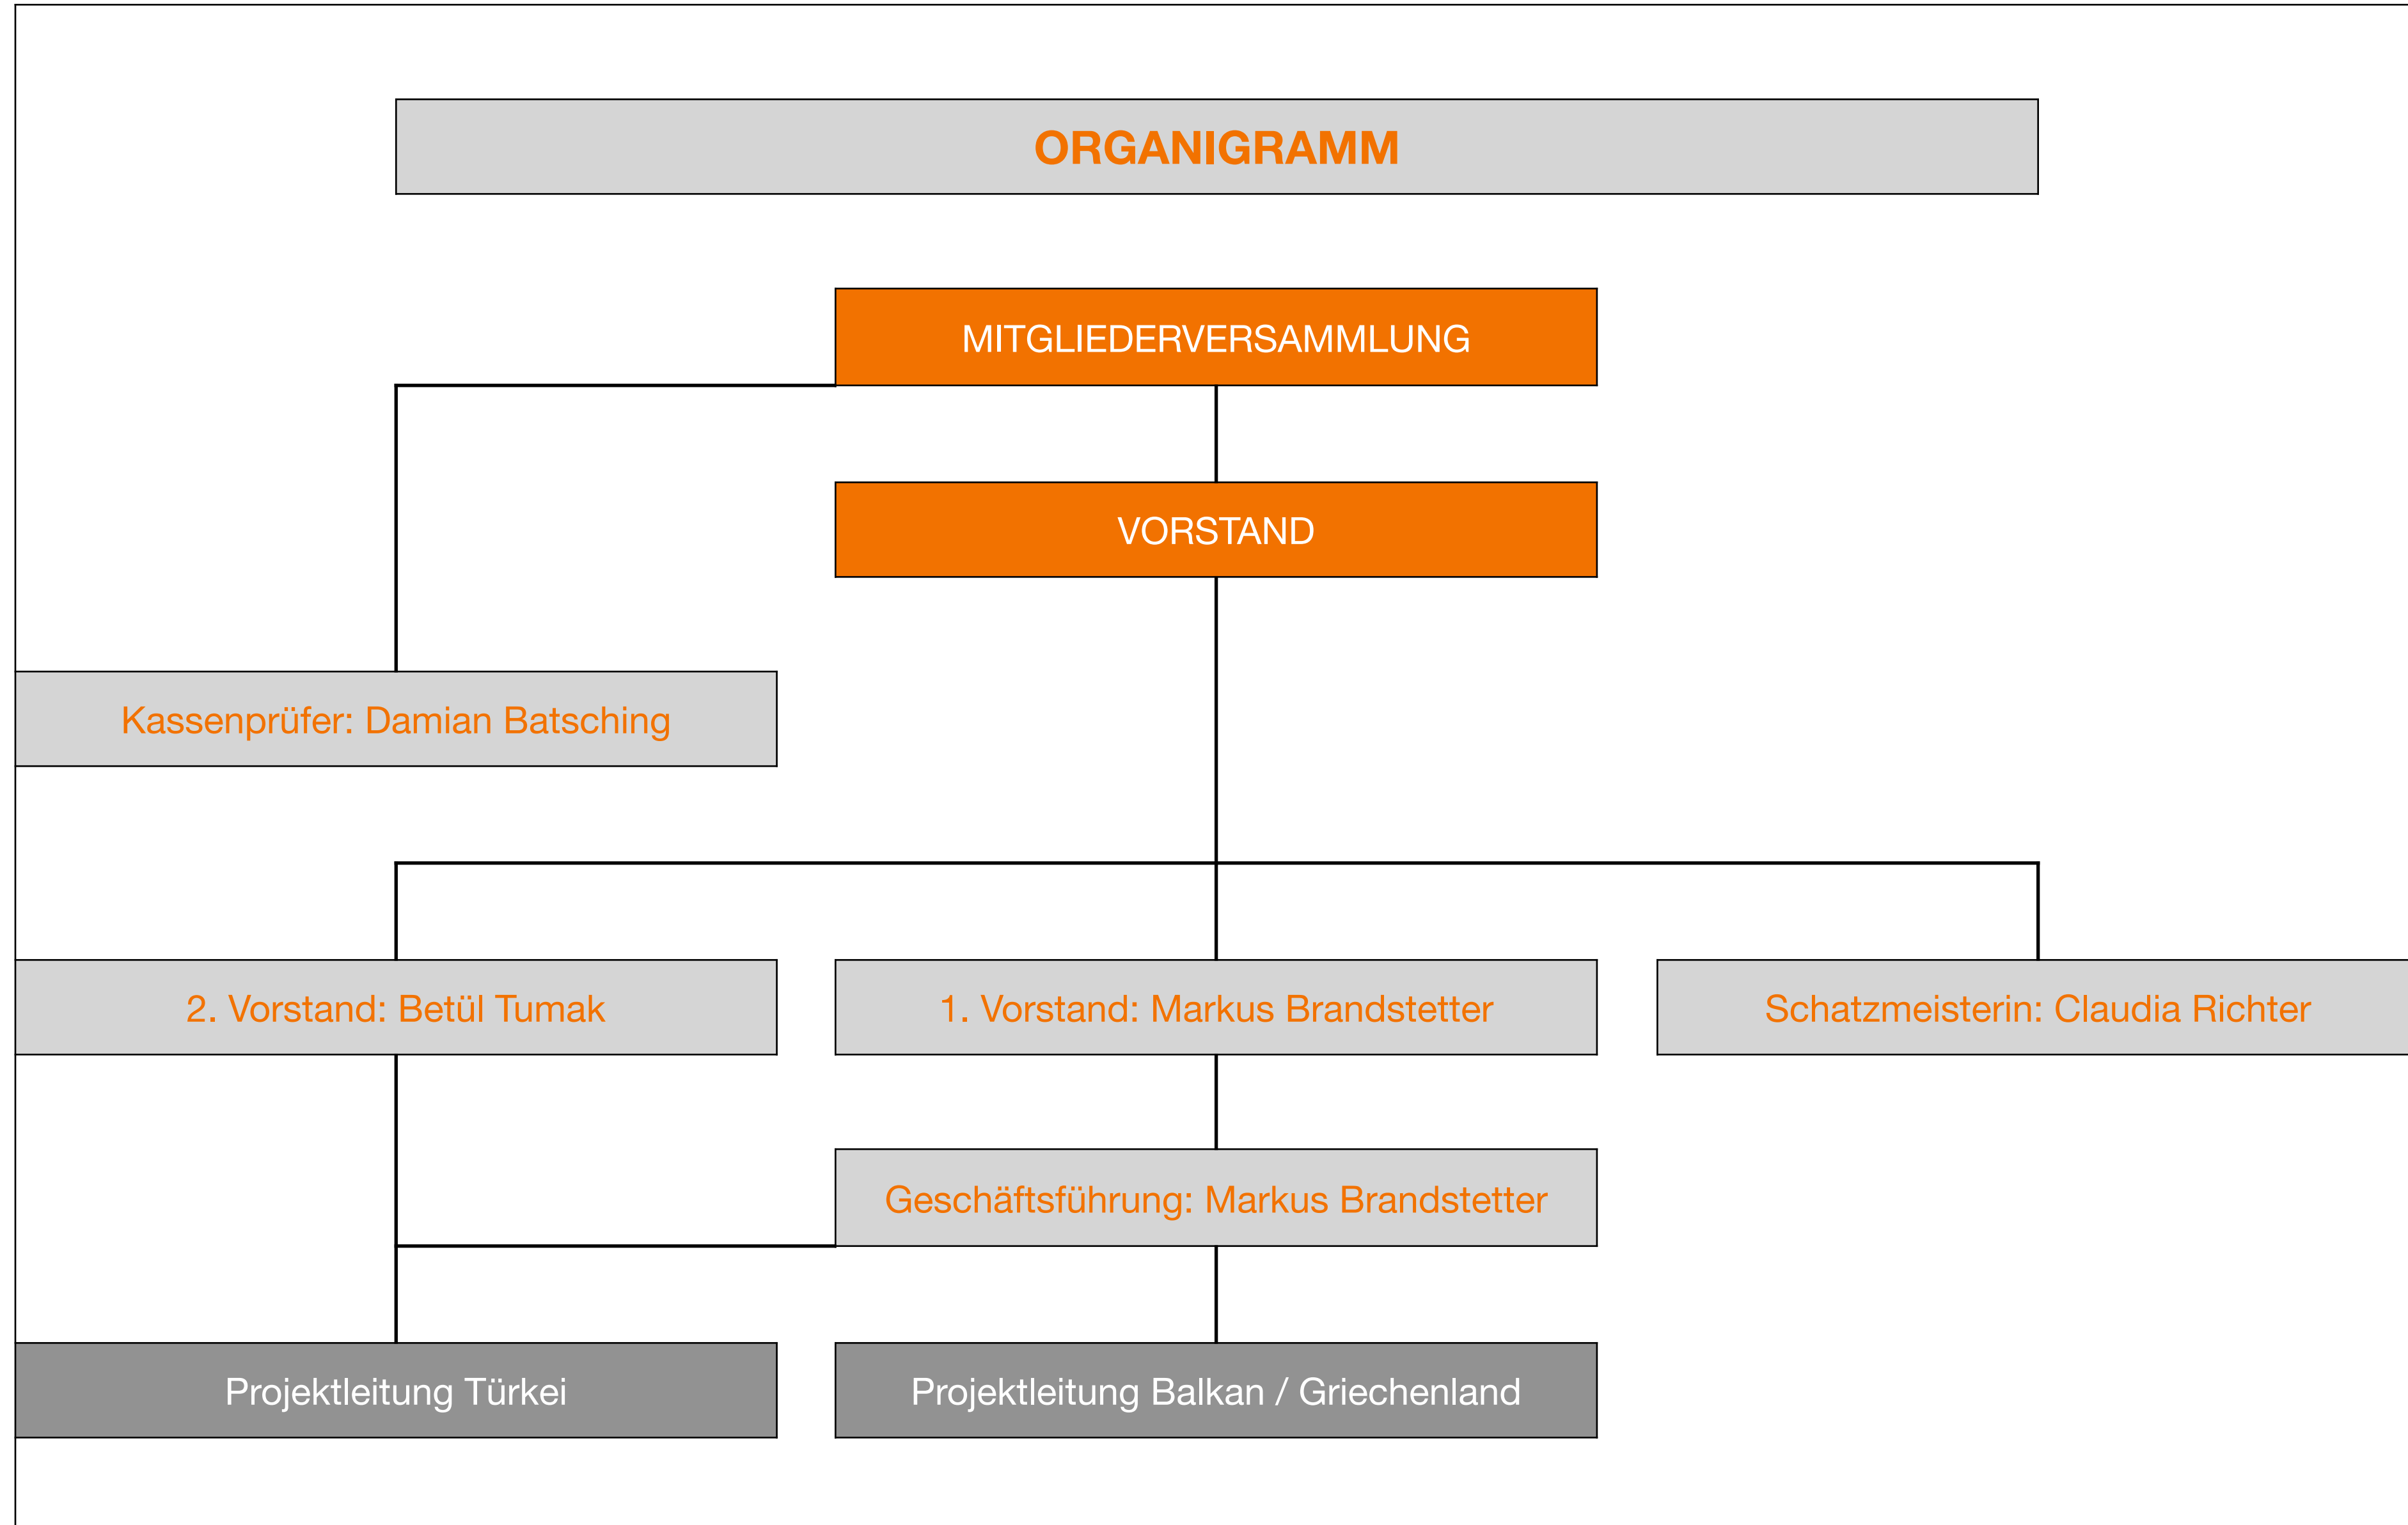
ORGANIGRAMM

MITGLIEDERVERSAMMLUNG

VORSTAND

Kassenprüfer: Damian Batsching

2. Vorstand: Betül Tumak

1. Vorstand: Markus Brandstetter

Schatzmeisterin: Claudia Richter

Geschäftsführung: Markus Brandstetter

Projektleitung Türkei

Projektleitung Balkan / Griechenland